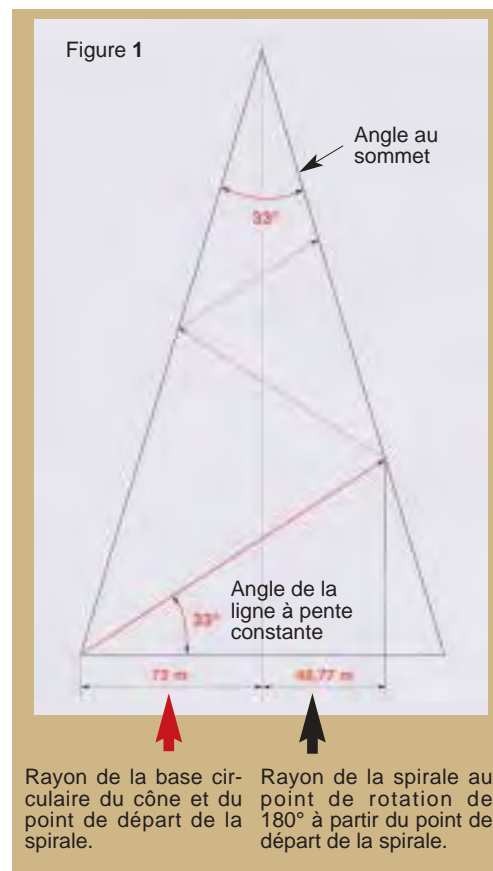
Figure **1**

Angle au sommet

33°

Angle de la ligne à pente constante

33°

73 m

48,77 m

Rayon de la base circulaire du cône et du point de départ de la spirale.

Rayon de la spirale au point de rotation de 180° à partir du point de départ de la spirale.